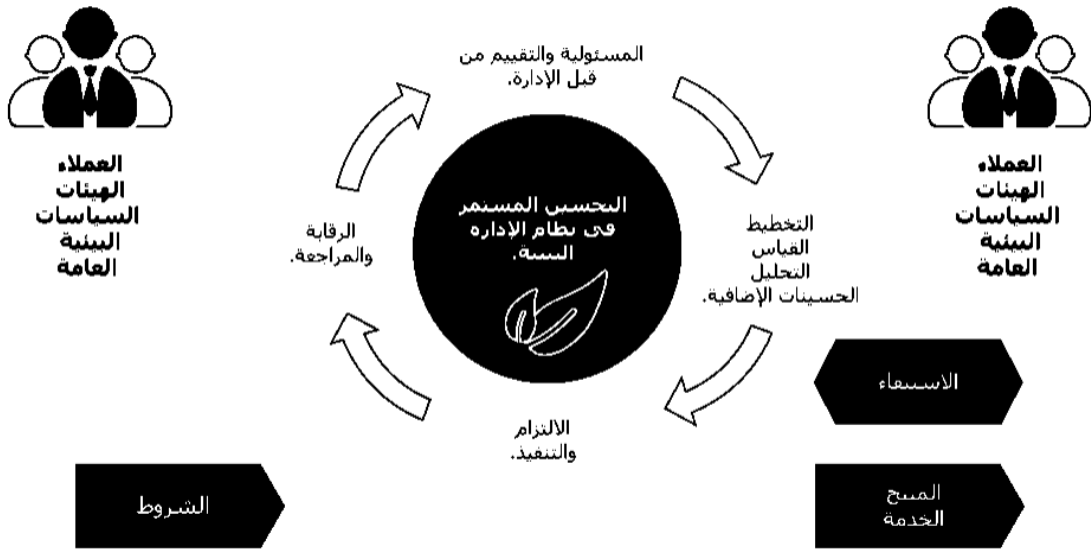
العملاء
الهيئات
السياسات
البيئة
العامة

المسئولية والتقييم من قبل الإدارة.

العملاء
الهيئات
السياسات
البيئة
العامة

الرقابة
والمراجعة.

التحسين المستمر
فى نظام الإدارة
البيئة.

التخطيط
القياس
التحليل
التحسينات الإضافية.

الاستيفاء

الالتزام
والتنفيذ.

الشروط

المنتج
الخدمة